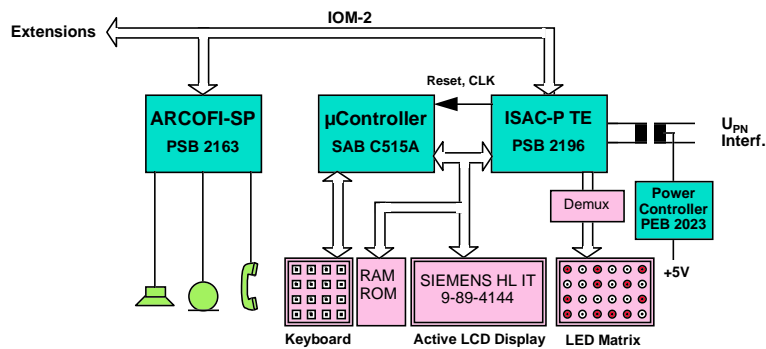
IOM-2

Extensions

Reset, CLK

ARCOFI-SP
PSB 2163

µController
SAB C515A

ISAC-P TE
PSB 2196

$U_{PN}$
Interf.

Demux

Power Controller
PEB 2023

+5V

RAM
ROM

SIEMENS HL IT
9-89-4144

Keyboard

Active LCD Display

LED Matrix